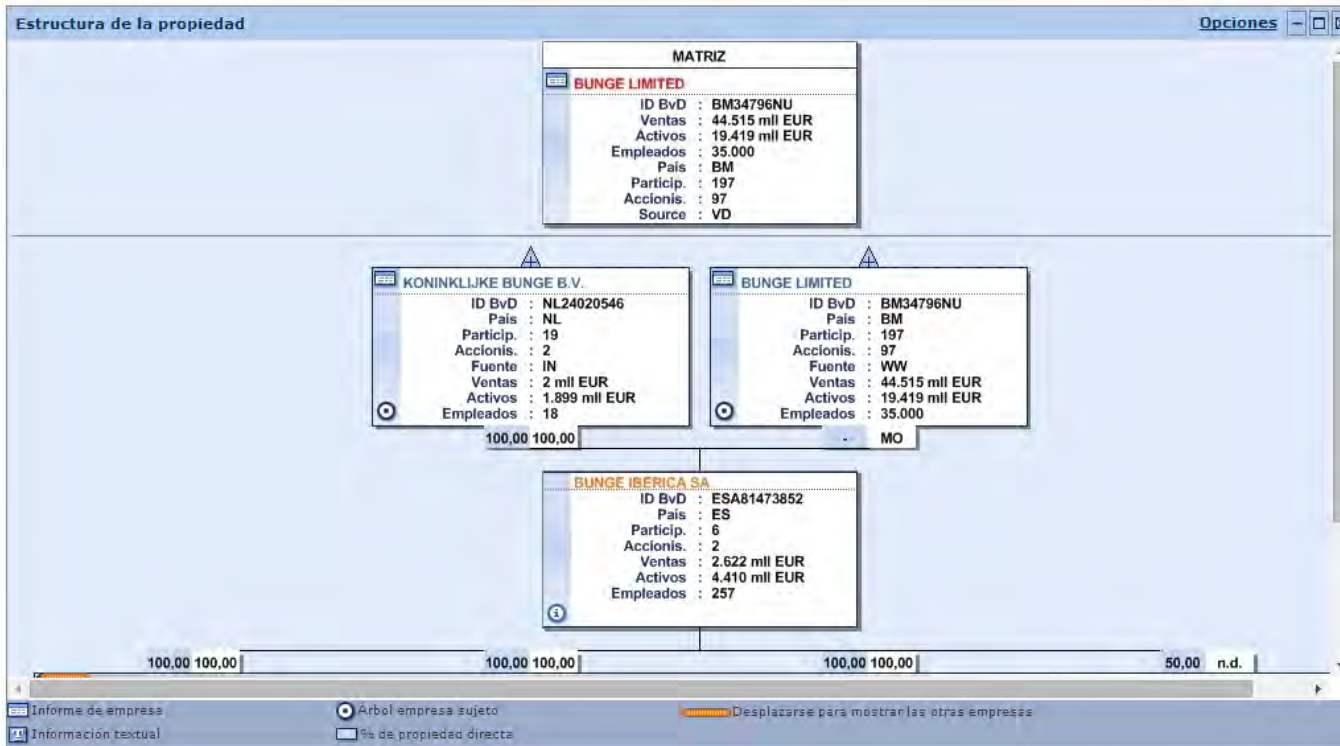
Estructura de la propiedad

Opciones

MATRIZ

BUNGE LIMITED
ID BvD : BM34796NU
Ventas : 44.515 mll EUR
Activos : 19.419 mll EUR
Empleados : 35.000
País : BM
Particip. : 197
Accionis. : 97
Source : VD

KONINKLIJKE BUNGE B.V.
ID BvD : NL24020546
País : NL
Particip. : 19
Accionis. : 2
Fuente : IN
Ventas : 2 mll EUR
Activos : 1.899 mll EUR
Empleados : 18

100,00 100,00

BUNGE LIMITED
ID BvD : BM34796NU
País : BM
Particip. : 197
Accionis. : 97
Fuente : WW
Ventas : 44.515 mll EUR
Activos : 19.419 mll EUR
Empleados : 35.000

- MO

BUNGE IBERICA SA
ID BvD : ESA81473852
País : ES
Particip. : 6
Accionis. : 2
Ventas : 2.622 mll EUR
Activos : 4.410 mll EUR
Empleados : 257

100,00 100,00
100,00 100,00
100,00 100,00
50,00 n.d.

Informe de empresa
Arbol empresa sujeto
Desplazarse para mostrar las otras empresas
Informacion textual
% de propiedad directa